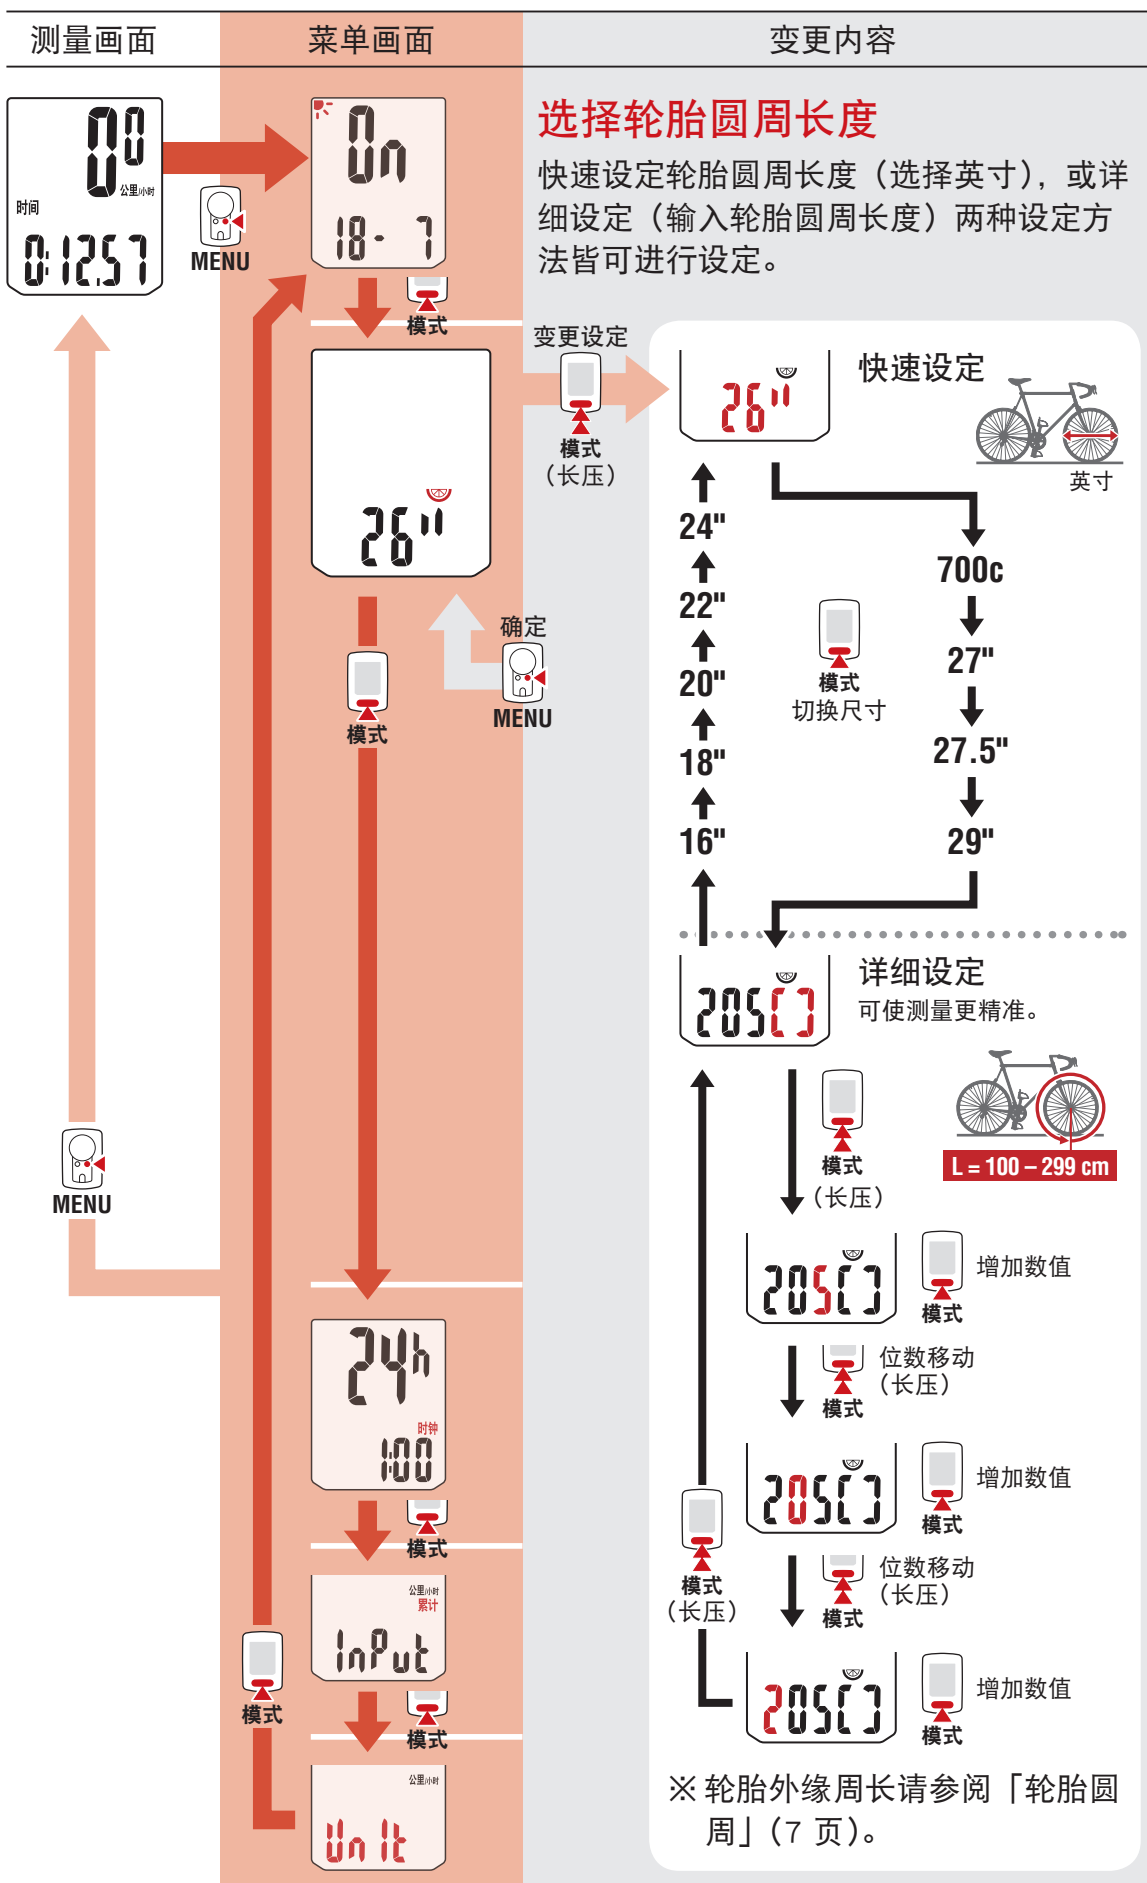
| 测量画面 | 菜单画面 | 变更内容 |
|---|---|---|

00
公里/小时
时间
0:12.57

MENU

0n
18- 7

模式

26"

模式

确定
MENU

24h
时钟
1:00

模式

公里/小时
累计
InPut

模式

公里/小时
Un lt

模式

MENU

选择轮胎圆周长度
快速设定轮胎圆周长度（选择英寸），或详细设定（输入轮胎圆周长度）两种设定方法皆可进行设定。

变更设定
模式
（长压）

26"
快速设定
英寸

700c
27"
27.5"
29"
16"
18"
20"
22"
24"

模式
切换尺寸

2050
详细设定
可使测量更精准。

模式
（长压）

L = 100 – 299 cm

2050
模式
增加数值
位数移动
（长压）
模式

2050
模式
增加数值
位数移动
（长压）
模式

2050
模式
增加数值

模式
（长压）

※ 轮胎外缘周长请参阅「轮胎圆周」（7 页）。